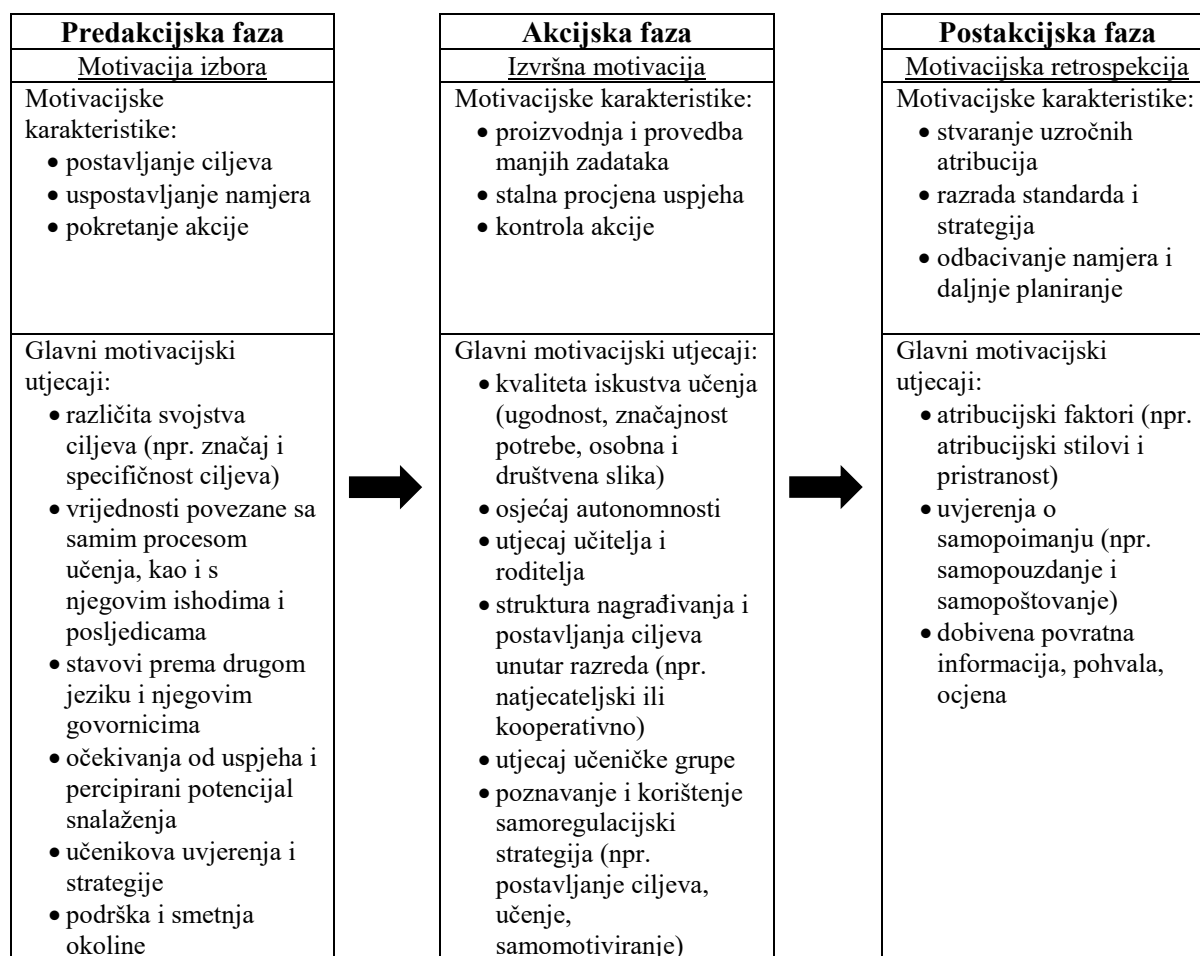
Predakcijska faza
Motivacija izbora
Motivacijske karakteristike:
• postavljanje ciljeva
• uspostavljanje namjera
• pokretanje akcije

Glavni motivacijski utjecaji:
• različita svojstva ciljeva (npr. značaj i specifičnost ciljeva)
• vrijednosti povezane sa samim procesom učenja, kao i s njegovim ishodima i posljedicama
• stavovi prema drugom jeziku i njegovim govornicima
• očekivanja od uspjeha i percipirani potencijal snalaženja
• učenikova uvjerenja i strategije
• podrška i smetnja okoline

Akcijska faza
Izvršna motivacija
Motivacijske karakteristike:
• proizvodnja i provedba manjih zadataka
• stalna procjena uspjeha
• kontrola akcije

Glavni motivacijski utjecaji:
• kvaliteta iskustva učenja (ugodnost, značajnost potrebe, osobna i društvena slika)
• osjećaj autonomnosti
• utjecaj učitelja i roditelja
• struktura nagrađivanja i postavljanja ciljeva unutar razreda (npr. natjecateljski ili kooperativno)
• utjecaj učeničke grupe
• poznavanje i korištenje samoregulacijski strategija (npr. postavljanje ciljeva, učenje, samomotiviranje)

Postakcijska faza
Motivacijska retrospekcija
Motivacijske karakteristike:
• stvaranje uzročnih atribucija
• razrada standarda i strategija
• odbacivanje namjera i daljnje planiranje

Glavni motivacijski utjecaji:
• atribucijski faktori (npr. atribucijski stilovi i pristranost)
• uvjerenja o samopoimanju (npr. samopouzdanje i samopoštovanje)
• dobivena povratna informacija, pohvala, ocjena